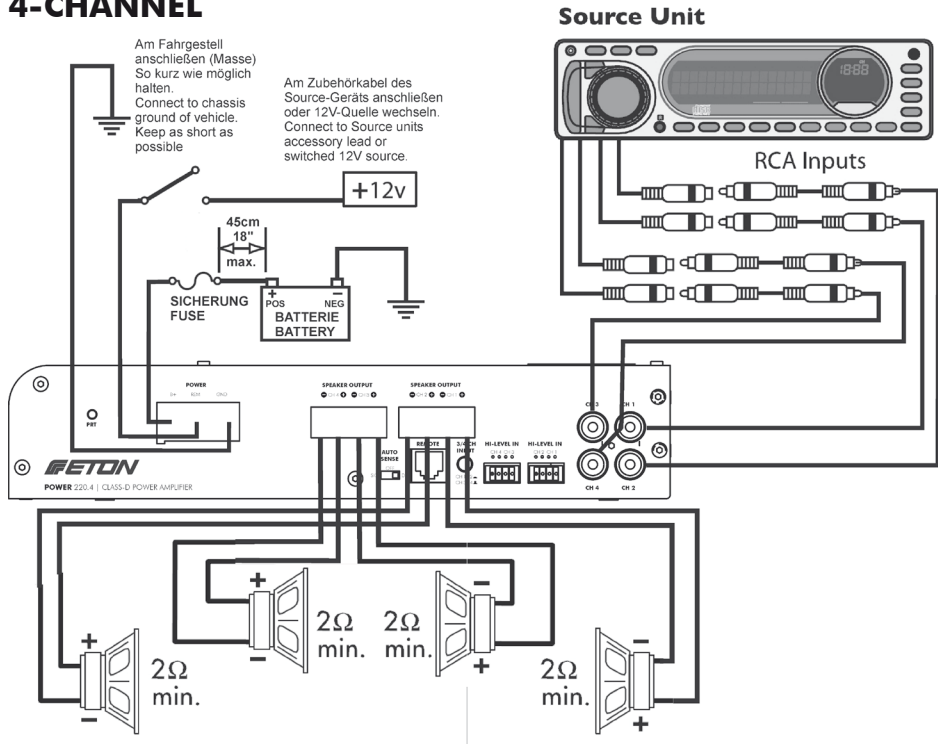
4-CHANNEL

Source Unit

Am Fahrgestell anschließen (Masse) So kurz wie möglich halten. Connect to chassis ground of vehicle. Keep as short as possible

Am Zubehörkabel des Source-Geräts anschließen oder 12V-Quelle wechseln. Connect to Source units accessory lead or switched 12V source.

$+12v$

45cm
18"
max.

RCA Inputs

SICHERUNG
FUSE

+
POS

−
NEG

BATTERIE
BATTERY

POWER
B+ REM GND

PRT

SPEAKER OUTPUT

SPEAKER OUTPUT

REMOTE

3/4 CH INPUT

HI-LEVEL IN
CH 4 CH 3

HI-LEVEL IN
CH 2 CH 1

AUTO SENSE

CH 3
CH 1
CH 4
CH 2

ETON

POWER 220.4 | CLASS-D POWER AMPLIFIER

+
−
$2\Omega$
min.

+
−
$2\Omega$
min.

−
+
$2\Omega$
min.

−
+
$2\Omega$
min.